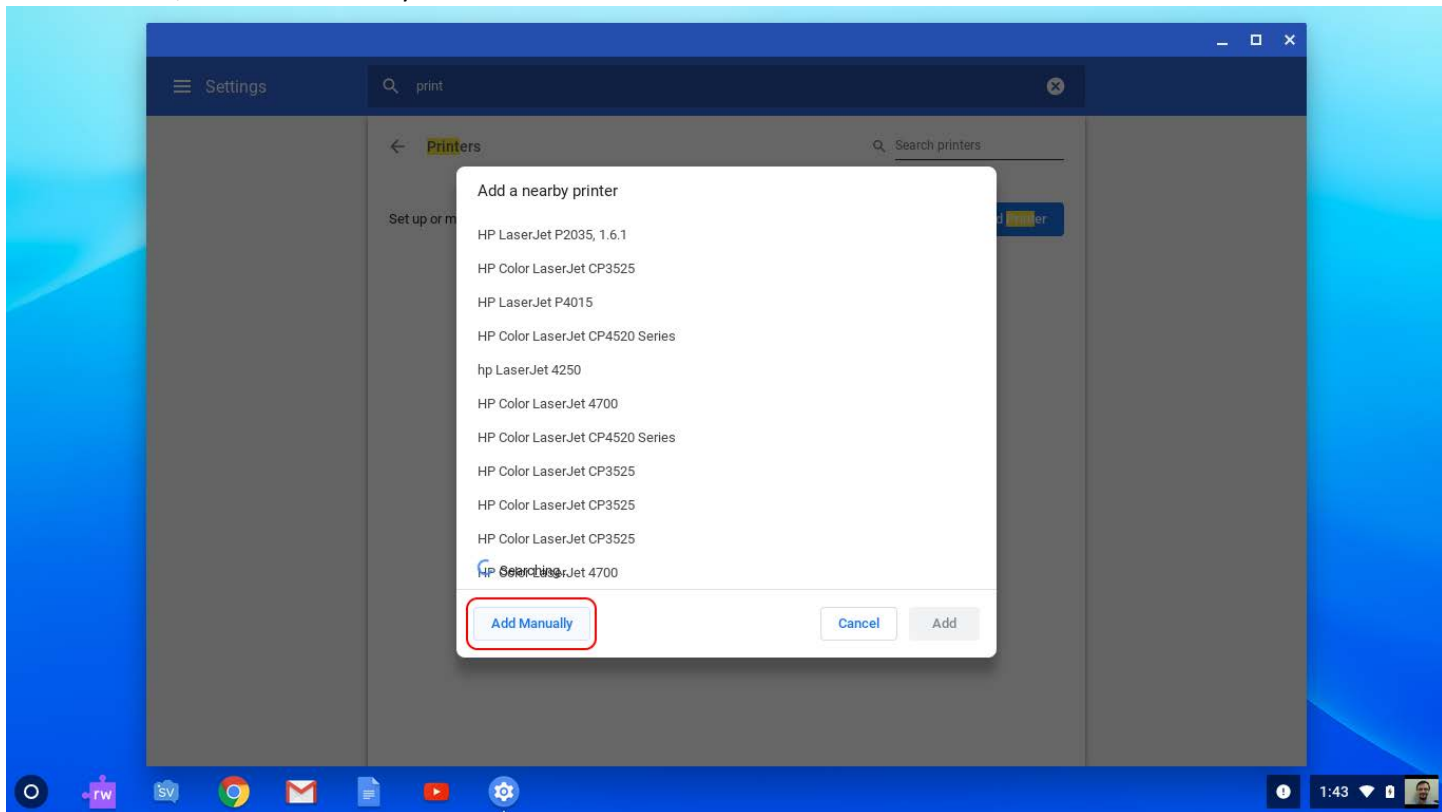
Settings

print

Printers

Search printers

Set up or m

d Printer

Add a nearby printer

HP LaserJet P2035, 1.6.1

HP Color LaserJet CP3525

HP LaserJet P4015

HP Color LaserJet CP4520 Series

hp LaserJet 4250

HP Color LaserJet 4700

HP Color LaserJet CP4520 Series

HP Color LaserJet CP3525

HP Color LaserJet CP3525

HP Color LaserJet CP3525

Searching HP Color LaserJet 4700

Add Manually

Cancel

Add

rw

SV

1:43